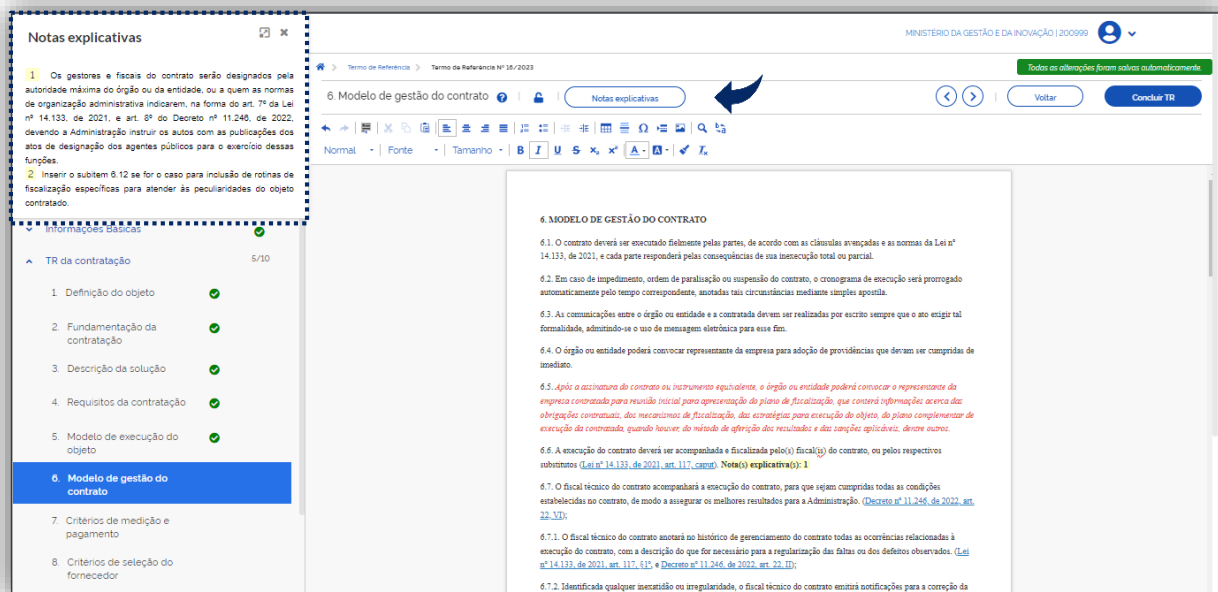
Notas explicativas

1 Os gestores e fiscais do contrato serão designados pela autoridade máxima do órgão ou da entidade, ou a quem as normas de organização administrativa indicarem, na forma do art. 7º da Lei nº 14.133, de 2021, e art. 8º do Decreto nº 11.246, de 2022, devendo a Administração instruir os autos com as publicações dos atos de designação dos agentes públicos para o exercício dessas funções.

2 Inserir o subitem 6.12 se for o caso para inclusão de rotinas de fiscalização específicas para atender às peculiaridades do objeto contratado.

Informações Básicas

TR da contratação 5/10

1. Definição do objeto

2. Fundamentação da contratação

3. Descrição da solução

4. Requisitos da contratação

5. Modelo de execução do objeto

6. Modelo de gestão do contrato

7. Critérios de medição e pagamento

8. Critérios de seleção do fornecedor

MINISTÉRIO DA GESTÃO E DA INOVAÇÃO | 200999

Termo de Referência > Termo de Referência Nº 16/2023

Todas as alterações foram salvas automaticamente.

6. Modelo de gestão do contrato

Notas explicativas

Voltar

Concluir TR

Normal Fonte Tamanho B I U S $x_2$ $x^2$ A A $T_x$

6. MODELO DE GESTÃO DO CONTRATO

6.1. O contrato deverá ser executado fielmente pelas partes, de acordo com as cláusulas avençadas e as normas da Lei nº 14.133, de 2021, e cada parte responderá pelas consequências de sua inexecução total ou parcial.

6.2. Em caso de impedimento, ordem de paralisação ou suspensão do contrato, o cronograma de execução será prorrogado automaticamente pelo tempo correspondente, anotadas tais circunstâncias mediante simples apostila.

6.3. As comunicações entre o órgão ou entidade e a contratada devem ser realizadas por escrito sempre que o ato exigir tal formalidade, admitindo-se o uso de mensagem eletrônica para esse fim.

6.4. O órgão ou entidade poderá convocar representante da empresa para adoção de providências que devam ser cumpridas de imediato.

6.5. Após a assinatura do contrato ou instrumento equivalente, o órgão ou entidade poderá convocar o representante da empresa contratada para reunião inicial para apresentação do plano de fiscalização, que conterá informações acerca das obrigações contratuais, dos mecanismos de fiscalização, das estratégias para execução do objeto, do plano complementar de execução da contratada, quando houver, do método de aferição dos resultados e das sanções aplicáveis, dentre outros.

6.6. A execução do contrato deverá ser acompanhada e fiscalizada pelo(s) fiscal(is) do contrato, ou pelos respectivos substitutos (Lei nº 14.133, de 2021, art. 117, caput). Nota(s) explicativa(s): 1

6.7. O fiscal técnico do contrato acompanhará a execução do contrato, para que sejam cumpridas todas as condições estabelecidas no contrato, de modo a assegurar os melhores resultados para a Administração. (Decreto nº 11.246, de 2022, art. 22, VI);

6.7.1. O fiscal técnico do contrato anotará no histórico de gerenciamento do contrato todas as ocorrências relacionadas à execução do contrato, com a descrição do que for necessário para a regularização das faltas ou dos defeitos observados. (Lei nº 14.133, de 2021, art. 117, §1º, e Decreto nº 11.246, de 2022, art. 22, II);

6.7.2. Identificada qualquer inexatidão ou irregularidade, o fiscal técnico do contrato emitirá notificações para a correção da